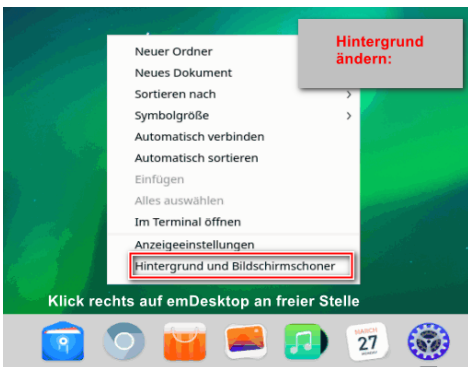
Hintergrund ändern:

Neuer Ordner
Neues Dokument
Sortieren nach
Symbolgröße
Automatisch verbinden
Automatisch sortieren
Einfügen
Alles auswählen
Im Terminal öffnen
Anzeigeeinstellungen
Hintergrund und Bildschirmschoner

Klick rechts auf emDesktop an freier Stelle

MARCH
27